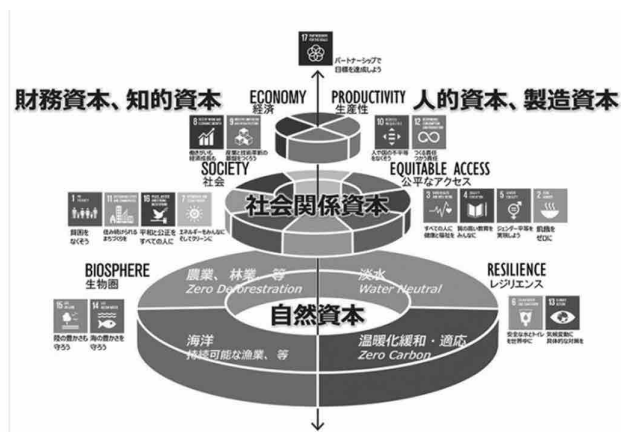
17 PARTNERSHIPS FOR THE GOALS
パートナーシップで目標を達成しよう

財務資本、知的資本

ECONOMY
経済

PRODUCTIVITY
生産性

人的資本、製造資本

8 DECENT WORK AND ECONOMIC GROWTH
働きがいも経済成長も

9 INDUSTRY, INNOVATION AND INFRASTRUCTURE
産業と技術革新の基盤をつくろう

10 REDUCED INEQUALITIES
人や国の不平等をなくそう

12 RESPONSIBLE CONSUMPTION AND PRODUCTION
つくる責任つかう責任

SOCIETY
社会

EQUITABLE ACCESS
公平なアクセス

1 NO POVERTY
貧困をなくそう

11 SUSTAINABLE CITIES AND COMMUNITIES
住み続けられるまちづくりを

16 PEACE, JUSTICE AND STRONG INSTITUTIONS
平和と公正をすべての人に

7 AFFORDABLE AND CLEAN ENERGY
エネルギーをみんなにそしてクリーンに

社会関係資本

3 GOOD HEALTH AND WELL-BEING
すべての人に健康と福祉を

4 QUALITY EDUCATION
質の高い教育をみんなに

5 GENDER EQUALITY
ジェンダー平等を実現しよう

2 ZERO HUNGER
飢餓をゼロに

BIOSPHERE
生物圏

RESILIENCE
レジリエンス

農業、林業、等
Zero Deforestration

淡水
Water Neutral

自然資本

15 LIFE ON LAND
陸の豊かさも守ろう

14 LIFE BELOW WATER
海の豊かさを守ろう

海洋
持続可能な漁業、等

温暖化緩和・適応
Zero Carbon

6 CLEAN WATER AND SANITATION
安全な水とトイレを世界中に

13 CLIMATE ACTION
気候変動に具体的な対策を